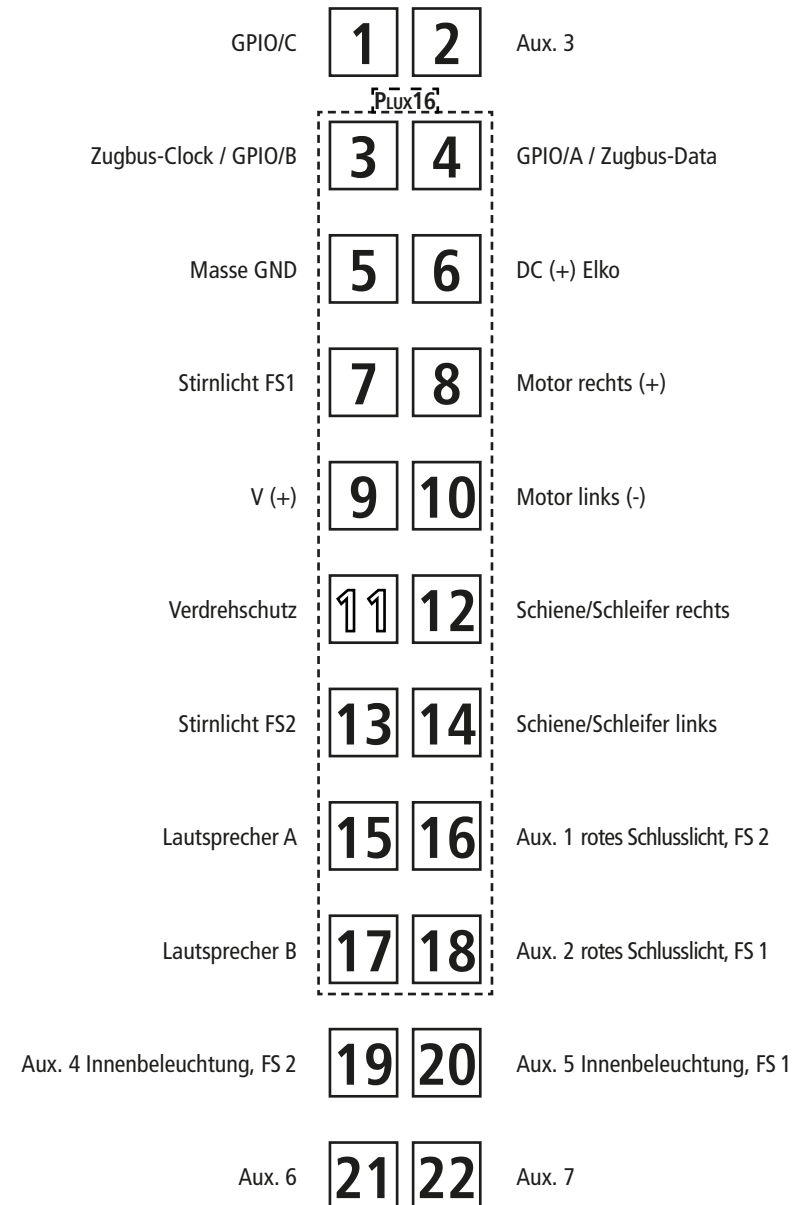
GPIO/C 1 2 Aux. 3

PLUX16

Zugbus-Clock / GPIO/B 3 4 GPIO/A / Zugbus-Data

Masse GND 5 6 DC (+) Elko

Stirnlicht FS1 7 8 Motor rechts (+)

V (+) 9 10 Motor links (-)

Verdrehschutz 11 12 Schiene/Schleifer rechts

Stirnlicht FS2 13 14 Schiene/Schleifer links

Lautsprecher A 15 16 Aux. 1 rotes Schlusslicht, FS 2

Lautsprecher B 17 18 Aux. 2 rotes Schlusslicht, FS 1

Aux. 4 Innenbeleuchtung, FS 2 19 20 Aux. 5 Innenbeleuchtung, FS 1

Aux. 6 21 22 Aux. 7